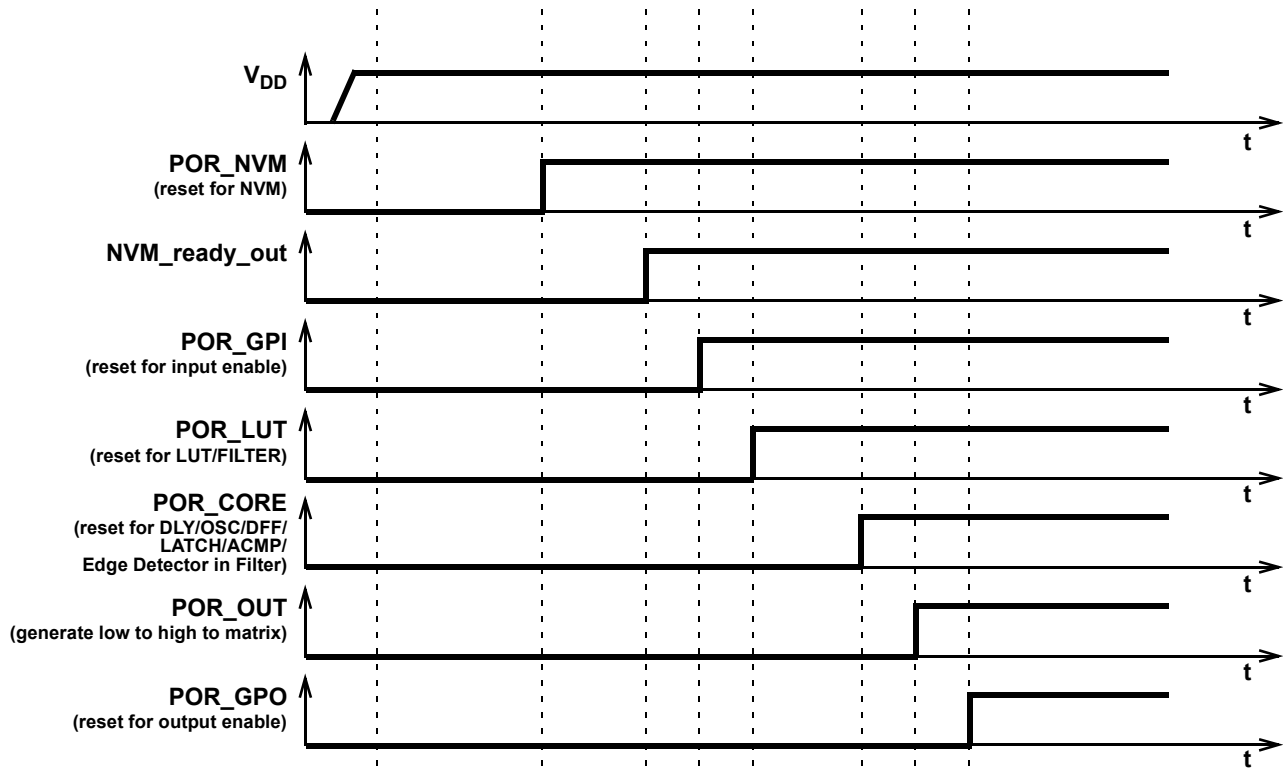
$V_{DD}$

t

POR_NVM
(reset for NVM)

t

NVM_ready_out

t

POR_GPI
(reset for input enable)

t

POR_LUT
(reset for LUT/FILTER)

t

POR_CORE
(reset for DLY/OSC/DFF/ LATCH/ACMP/ Edge Detector in Filter)

t

POR_OUT
(generate low to high to matrix)

t

POR_GPO
(reset for output enable)

t